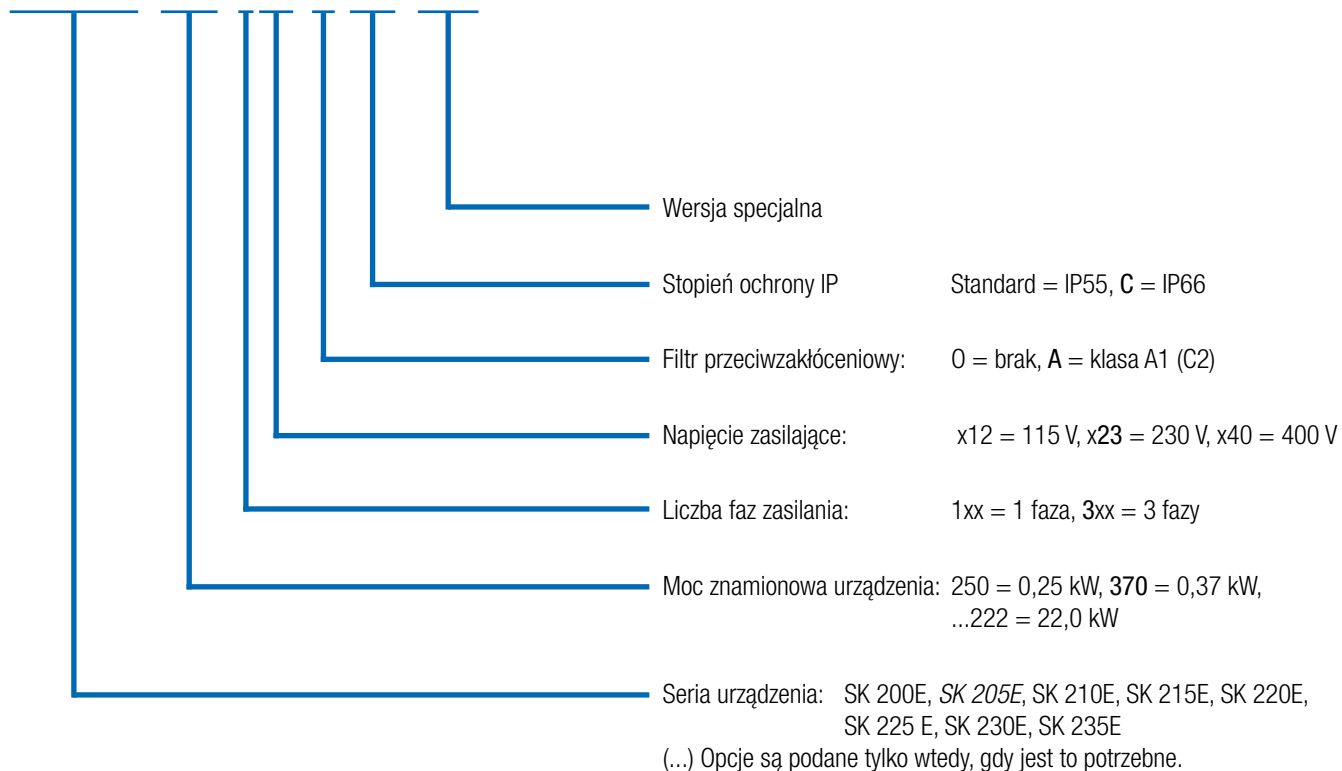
Wersja specjalna

Stopień ochrony IP Standard = IP55, C = IP66

Filtr przeciwzakłóceniowy: 0 = brak, A = klasa A1 (C2)

Napięcie zasilające: x12 = 115 V, x23 = 230 V, x40 = 400 V

Liczba faz zasilania: 1xx = 1 faza, 3xx = 3 fazy

Moc znamionowa urządzenia: 250 = 0,25 kW, 370 = 0,37 kW, ...222 = 22,0 kW

Seria urządzenia: SK 200E, *SK 205E*, SK 210E, SK 215E, SK 220E, SK 225 E, SK 230E, SK 235E

(...) Opcje są podane tylko wtedy, gdy jest to potrzebne.